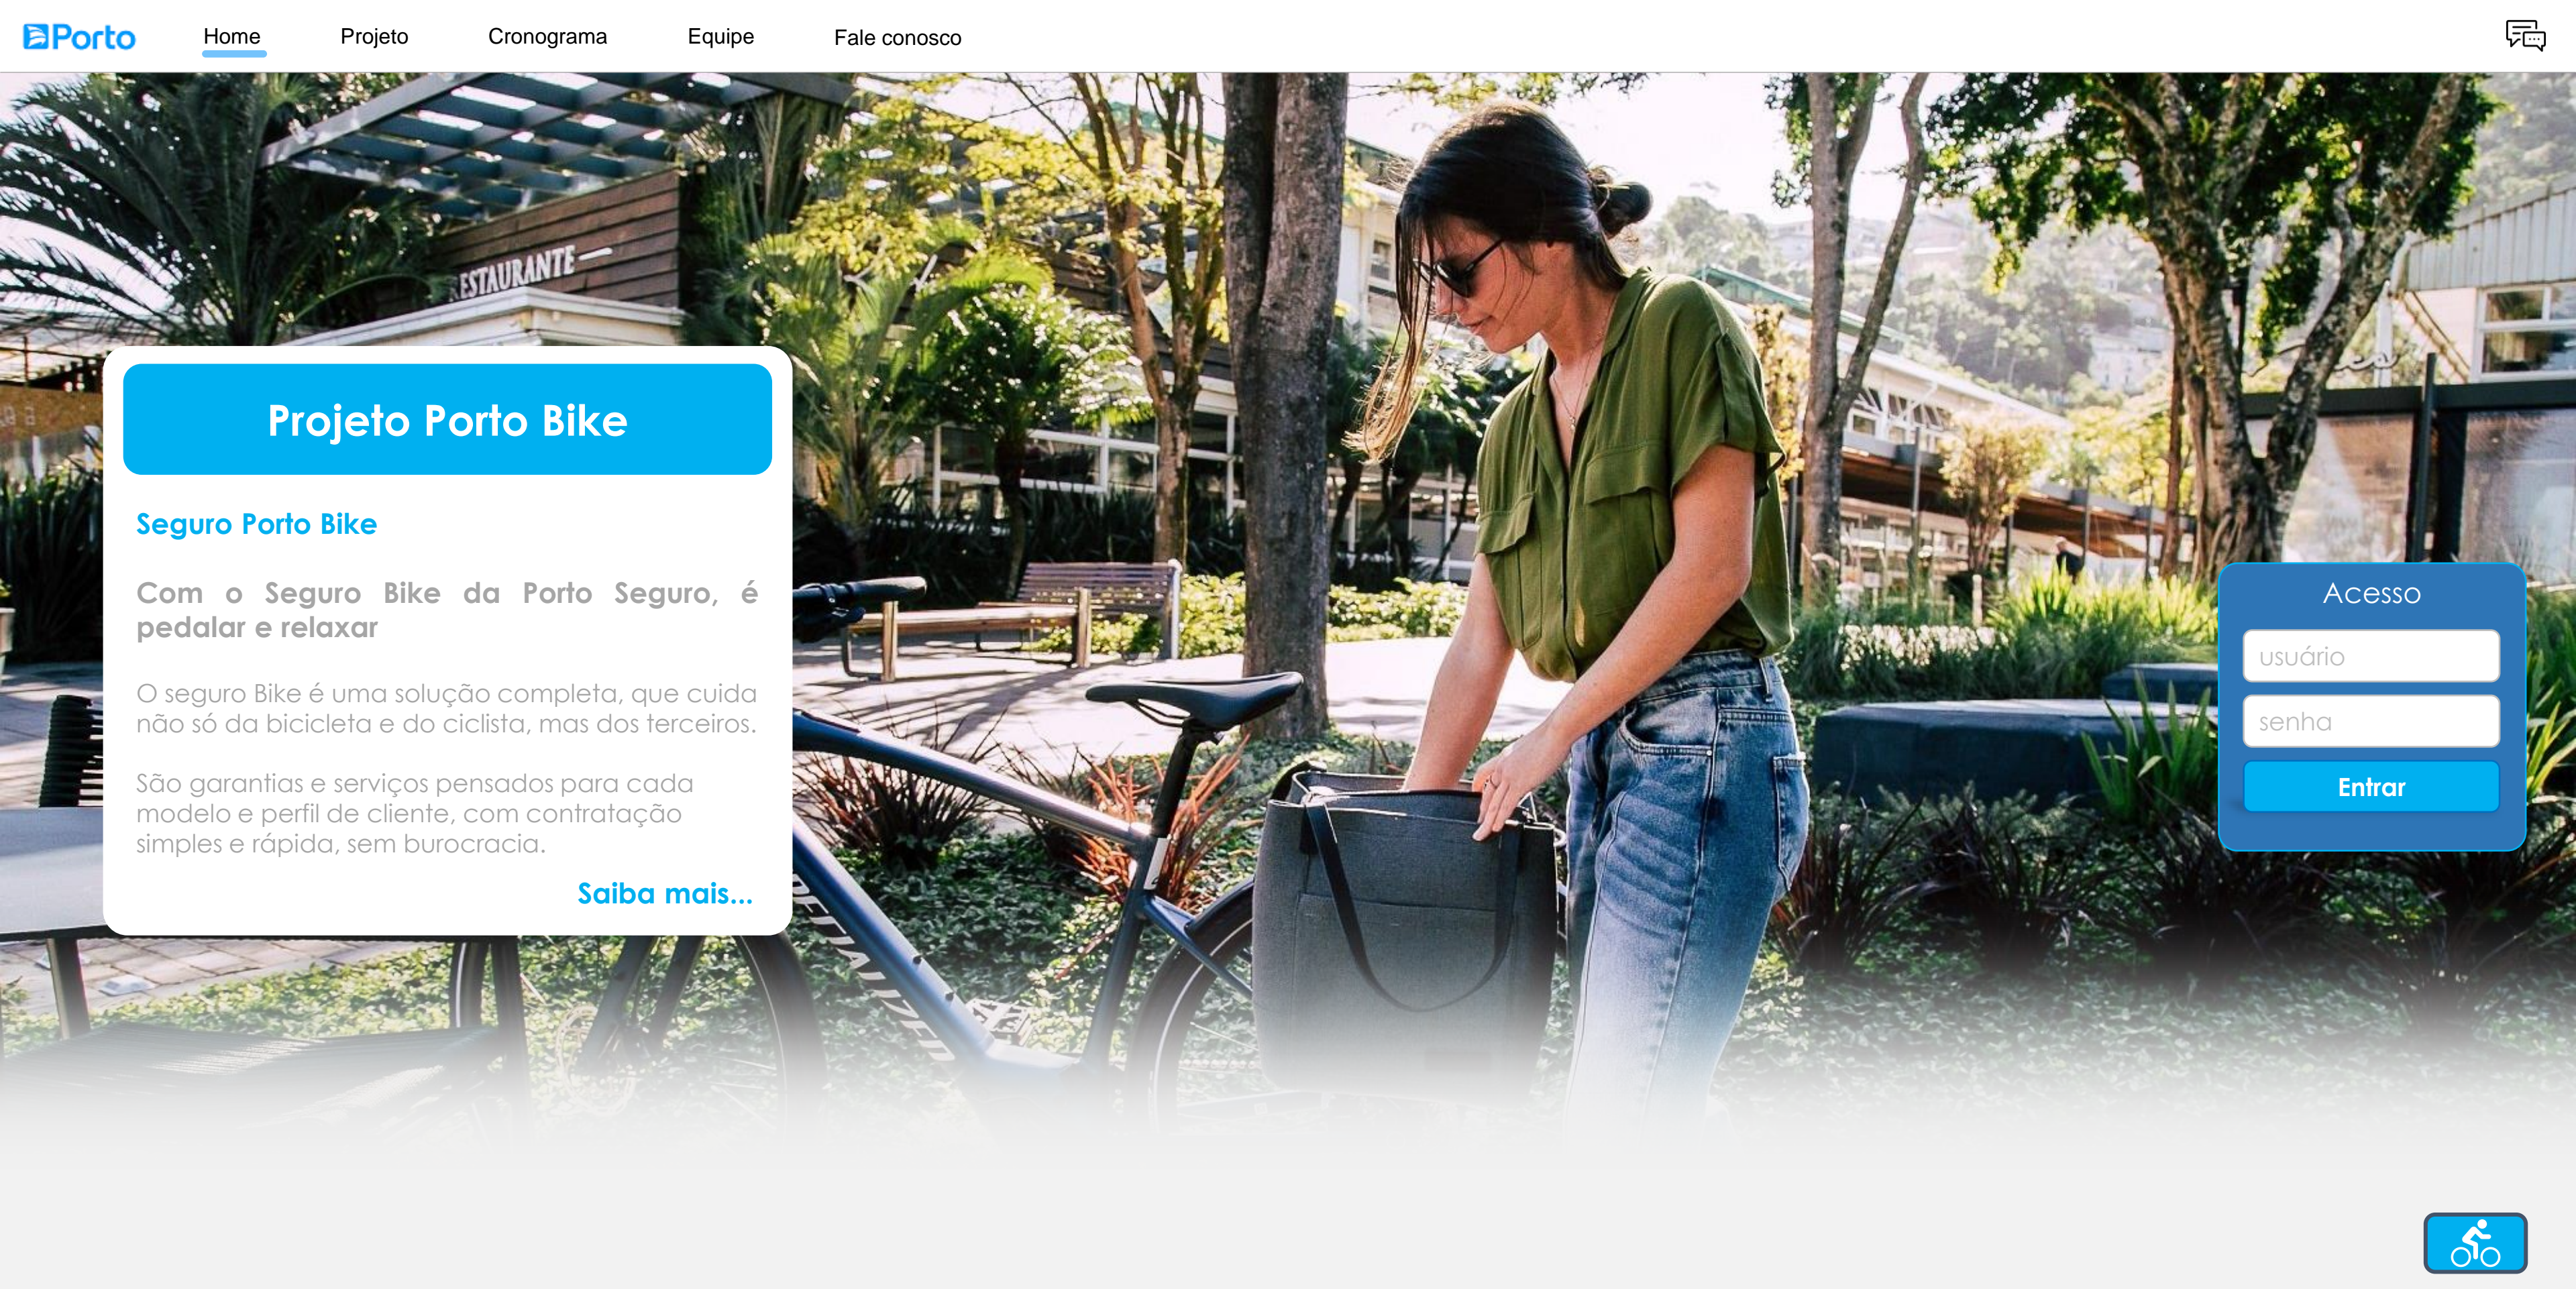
Porto Home Projeto Cronograma Equipe Fale conosco

RESTAURANTE

Projeto Porto Bike

Seguro Porto Bike

Com o Seguro Bike da Porto Seguro, é pedalar e relaxar

O seguro Bike é uma solução completa, que cuida não só da bicicleta e do ciclista, mas dos terceiros.

São garantias e serviços pensados para cada modelo e perfil de cliente, com contratação simples e rápida, sem burocracia.

Saiba mais...

Acesso

usuário

senha

Entrar